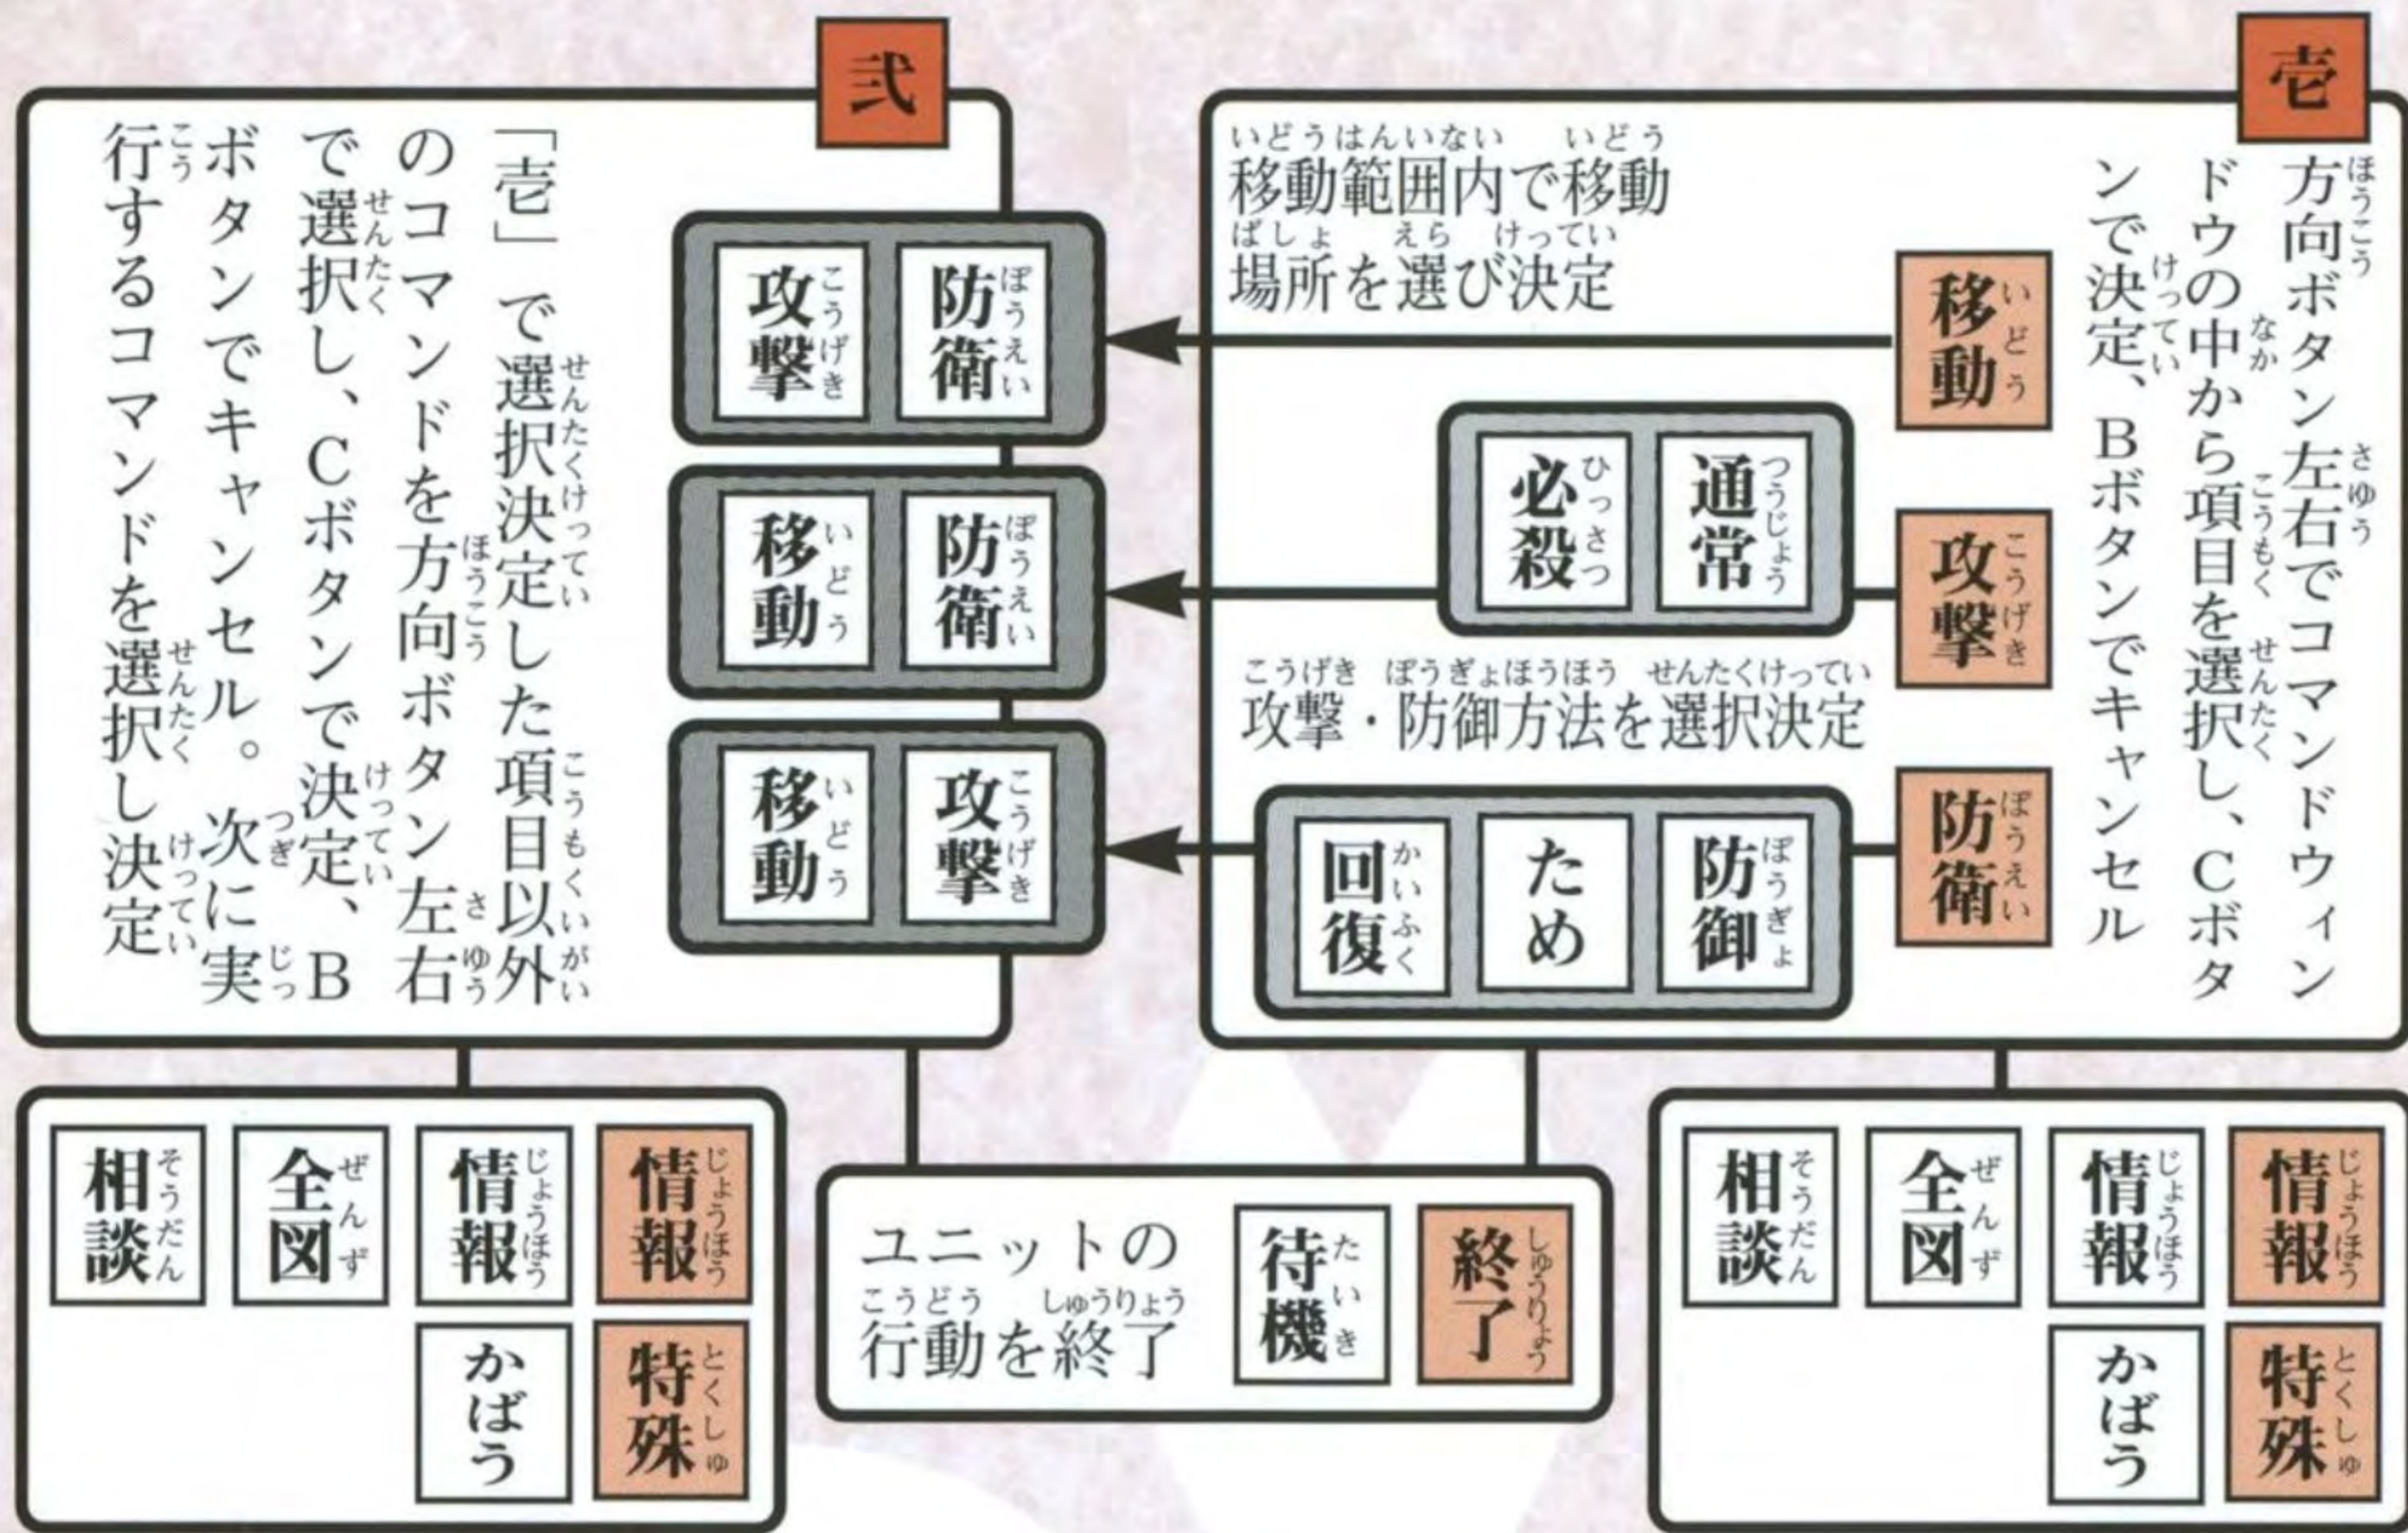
壱

方向ボタン左右でコマンドウィンドウの中から項目を選択し、Cボタンで決定、Bボタンでキャンセル

移動範囲内で移動場所を選び決定

移動

攻撃

通常
必殺

攻撃・防御方法を選択決定

防衛

防御
ため
回復

弐

「壱」で選択決定した項目以外のコマンドを方向ボタン左右で選択し、Cボタンで決定、Bボタンでキャンセル。次に実行するコマンドを選択し決定

防衛
攻撃

防衛
移動

攻撃
移動

情報
情報
全図
相談
特殊
かばう

ユニットの行動を終了
終了
待機

情報
情報
全図
相談
特殊
かばう